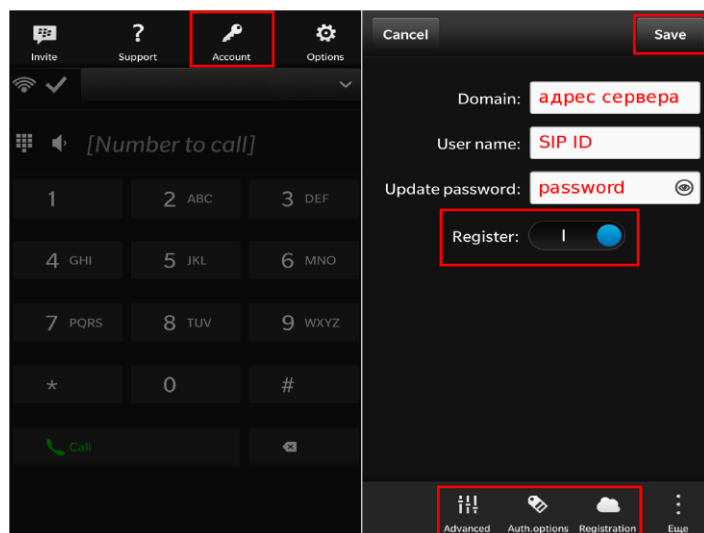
Invite Support Account Options

[Number to call]

1 2 ABC 3 DEF
4 GHI 5 JKL 6 MNO
7 PQRS 8 TUV 9 WXYZ
* 0 #

Call

Cancel Save

Domain: адрес сервера
User name: SIP ID
Update password: password
Register: I

Advanced Auth.options Registration Еще